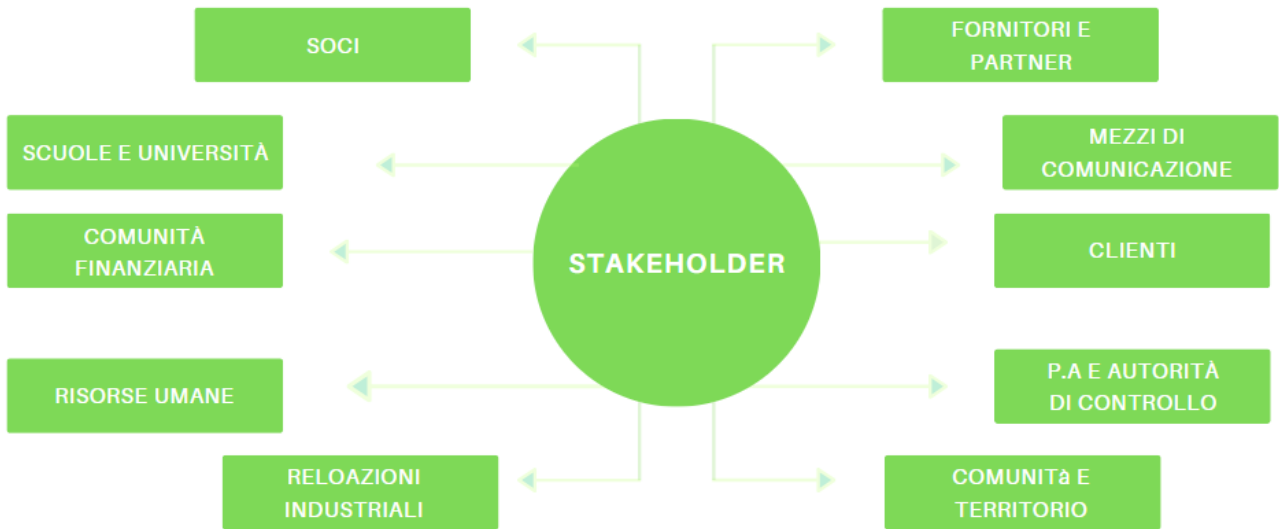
SOCI

SCUOLE E UNIVERSITÀ

COMUNITÀ FINANZIARIA

RISORSE UMANE

RELOAZIONI INDUSTRIALI

STAKEHOLDER

FORNITORI E PARTNER

MEZZI DI COMUNICAZIONE

CLIENTI

P.A E AUTORITÀ DI CONTROLLO

COMUNITà E TERRITORIO